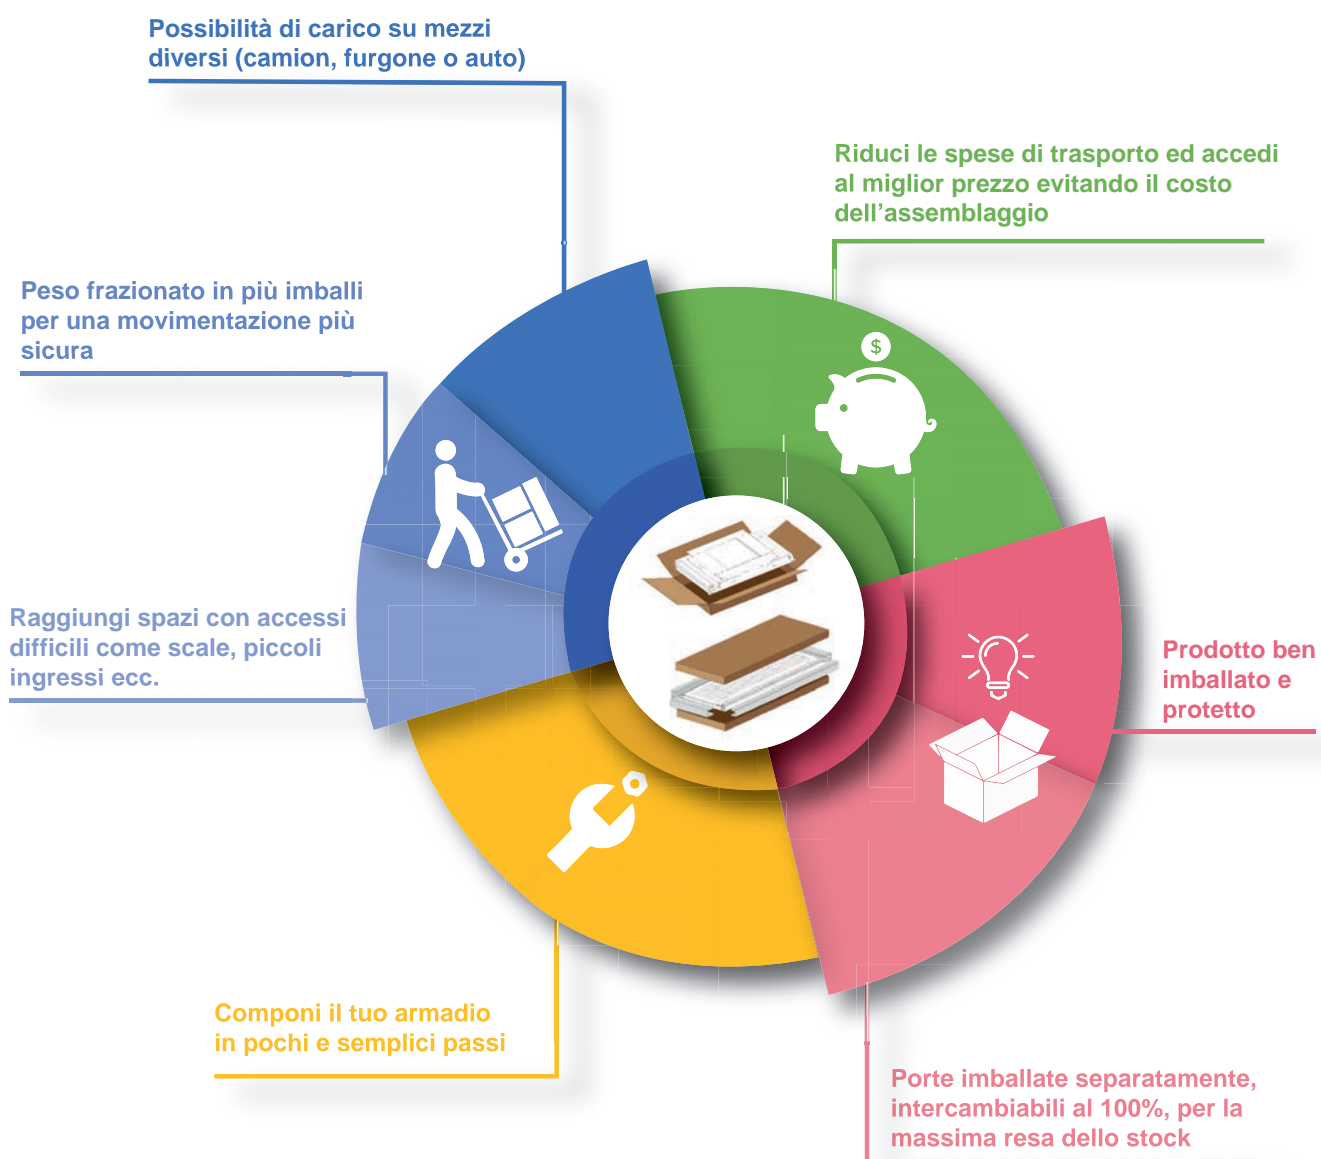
Possibilità di carico su mezzi diversi (camion, furgone o auto)

Riduci le spese di trasporto ed accedi al miglior prezzo evitando il costo dell’assemblaggio

Peso frazionato in più imballi per una movimentazione più sicura

$

Raggiungi spazi con accessi difficili come scale, piccoli ingressi ecc.

Prodotto ben imballato e protetto

Componi il tuo armadio in pochi e semplici passi

Porte imballate separatamente, intercambiabili al 100%, per la massima resa dello stock